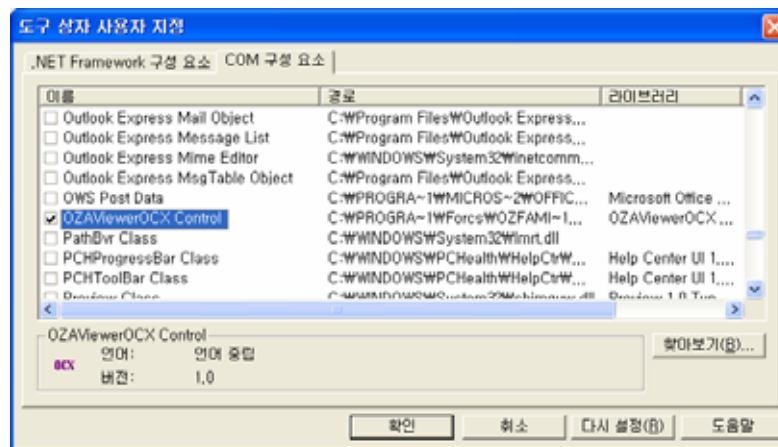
도구 상자 사용자 지정

.NET Framework 구성 요소 | COM 구성 요소

| 이름 | 경로 | 라이브러리 |
|---|---|---|
| Outlook Express Mail Object | C:₩Program Files₩Outlook Express,... | |
| Outlook Express Message List | C:₩Program Files₩Outlook Express,... | |
| Outlook Express Mime Editor | C:₩WINDOWS₩System32₩inetcomm... | |
| Outlook Express MsgTable Object | C:₩Program Files₩Outlook Express,... | |
| OWS Post Data | C:₩PROGRA~1₩MICROS~2₩OFFIC... | Microsoft Office ... |
| ✔ OZAViewerOCX Control | C:₩PROGRA~1₩Forcs₩OZFAMI~1... | OZAViewerOCX ... |
| PathBvr Class | C:₩WINDOWS₩System32₩lmrt.dll | |
| PCHProgressBar Class | C:₩WINDOWS₩PCHealth₩HelpCtr₩... | Help Center UI 1,... |
| PCHToolBar Class | C:₩WINDOWS₩PCHealth₩HelpCtr₩... | Help Center UI 1,... |
| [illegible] | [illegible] | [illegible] |

OZAViewerOCX Control
OCX 언어: 언어 중립
버전: 1.0

찾아보기(B)...

확인 취소 다시 설정(R) 도움말